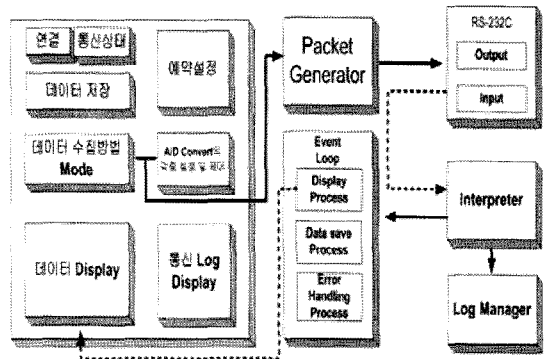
연결 통신상태

예약설정

데이터 저장

데이터 수집방법 Mode

A/D Convert의 측정 설정 및 제어

데이터 Display

통신 Log Display

Packet Generator

Event Loop

Display Process

Data save Process

Error Handling Process

RS-232C

Output

Input

Interpreter

Log Manager